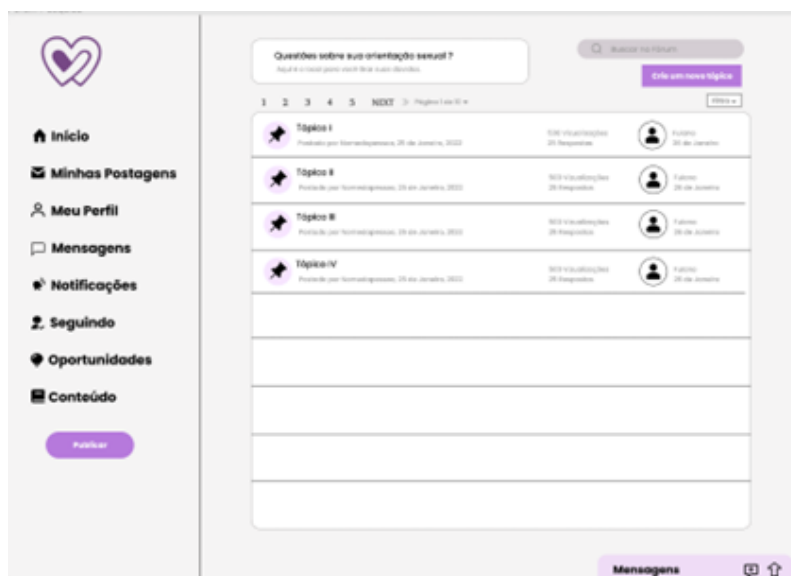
Início

Minhas Postagens

Meu Perfil

Mensagens

Notificações

Seguindo

Oportunidades

Conteúdo

Publicar

Questões sobre sua orientação sexual ?

Aqui é o local para você tirar suas dúvidas

Buscar no fórum

Crie um novo tópico

1 2 3 4 5 NEXT > Página 1 de 10

Filtro

Tópico I

Postado por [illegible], 25 de Janeiro, 2022

100 Visualizações

25 Respostas

Fulano

30 de Janeiro

Tópico II

Postado por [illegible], 25 de Janeiro, 2022

300 Visualizações

25 Respostas

Fulano

28 de Janeiro

Tópico III

Postado por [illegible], 25 de Janeiro, 2022

300 Visualizações

25 Respostas

Fulano

28 de Janeiro

Tópico IV

Postado por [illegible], 25 de Janeiro, 2022

300 Visualizações

25 Respostas

Fulano

28 de Janeiro

Mensagens